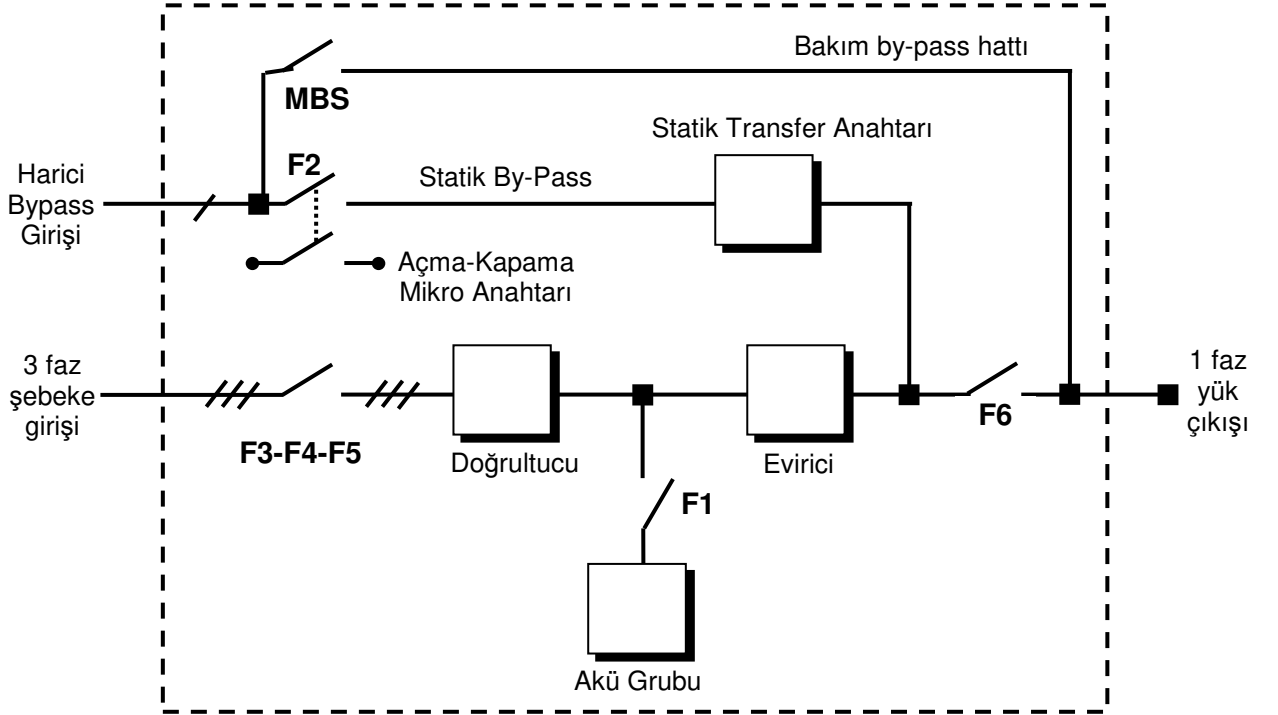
Bakım by-pass hattı

MBS

Statik Transfer Anahtarı

Harici Bypass Girişi

F2

Statik By-Pass

Açma-Kapama Mikro Anahtarı

3 faz şebeke girişi

F3-F4-F5

Doğrultucu

Evirici

F6

1 faz yük çıkışı

F1

Akü Grubu